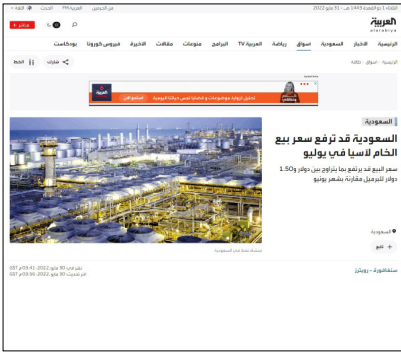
الجمعة 1 ذو الحجة 1443 هـ - 01 يوليو 2022

العربية
alarabiya

العربية FM    الحدث    من نحن

الرئيسية    الأخبار    السعودية    أسواق    رياضة    العربية TV    البرامج    منوعات    مقالات    الأخيرة    فيروس كورونا    بودكاست

الرئيسية · أسواق · طاقة

مشاركة    خط

استمع الآن

السعودية

السعودية قد ترفع سعر بيع الخام لآسيا في يوليو

سعر البيع قد يرتفع بما يتراوح بين دولار و1.50 دولار للبرميل مقارنة بشهر يونيو

السعودية

تابع +

سنغافورة - رويترز

نشر في: 30 مايو 2022, 03:41 GST
آخر تحديث: 30 مايو 2022, 03:36 GST